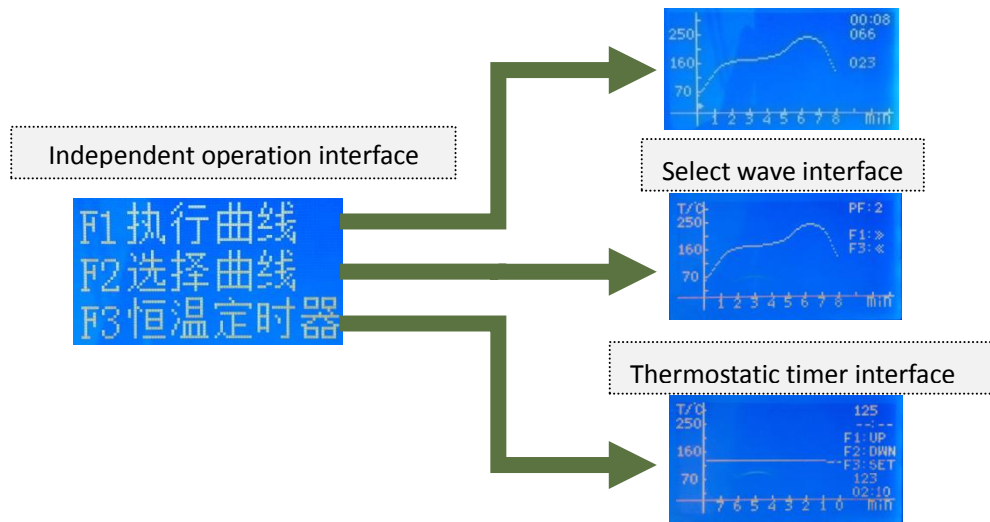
Independent operation interface

F1 执行曲线
F2 选择曲线
F3 恒温定时器

250
160
70
00:08
066
023
1 2 3 4 5 6 7 8 min

Select wave interface

T/C
250
160
70
PF:2
F1:»
F3:«
1 2 3 4 5 6 7 8 min

Thermostatic timer interface

T/C
250
160
70
125
--:--
F1:UP
F2:DWN
F3:SET
123
02:10
7 6 5 4 3 2 1 0 min